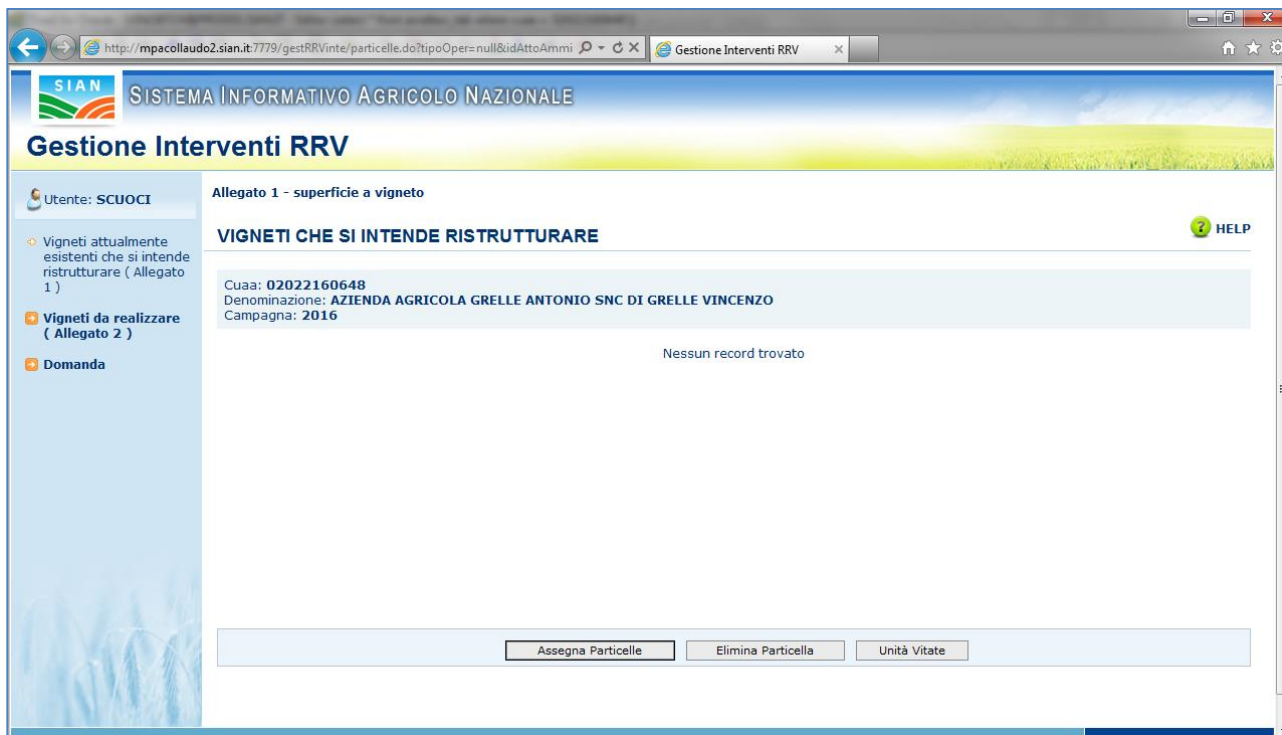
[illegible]

http://mpacollaudo2.sian.it:7779/gestRRVinte/particelle.do?tipoOper=null&idAttoAmmi

Gestione Interventi RRV

SIAN

SISTEMA INFORMATIVO AGRICOLO NAZIONALE

Gestione Interventi RRV

Utente: SCUOCI

Vigneti attualmente esistenti che si intende ristrutturare ( Allegato 1 )

Vigneti da realizzare ( Allegato 2 )

Domanda

Allegato 1 - superficie a vigneto

VIGNETI CHE SI INTENDE RISTRUTTURARE

HELP

Cuaa: 02022160648
Denominazione: AZIENDA AGRICOLA GRELLE ANTONIO SNC DI GRELLE VINCENZO
Campagna: 2016

Nessun record trovato

Assegna Particelle

Elimina Particella

Unità Vitate